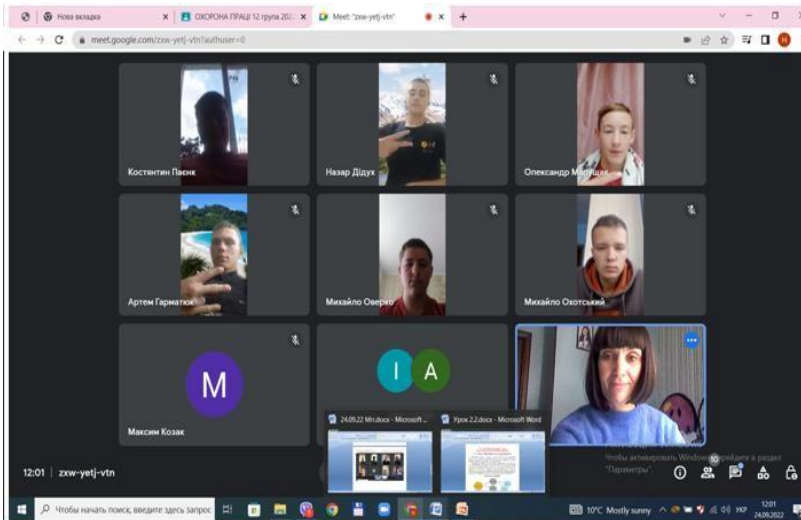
Нова вкладка
ОХОРОНА ПРАЦІ 12 група 202
Meet: "zxw-yetj-vtn"
meet.google.com/zxw-yetj-vtn?authuser=0

Костянтин Паенк
Назар Дідух
Олександр Малущак
Артем Гарматюк
Михайло Оверко
Михайло Охотський
M
Максим Козак
I A

24.09.22 Мп.docx - Microsoft ...
Урок 2.2.docx - Microsoft Word

Чтобы активировать Windows, перейдите в раздел "Параметры".

12:01 | zxw-yetj-vtn

Чтобы начать поиск, введите здесь запрос
10°C Mostly sunny
УКР
12:01
24.09.2022